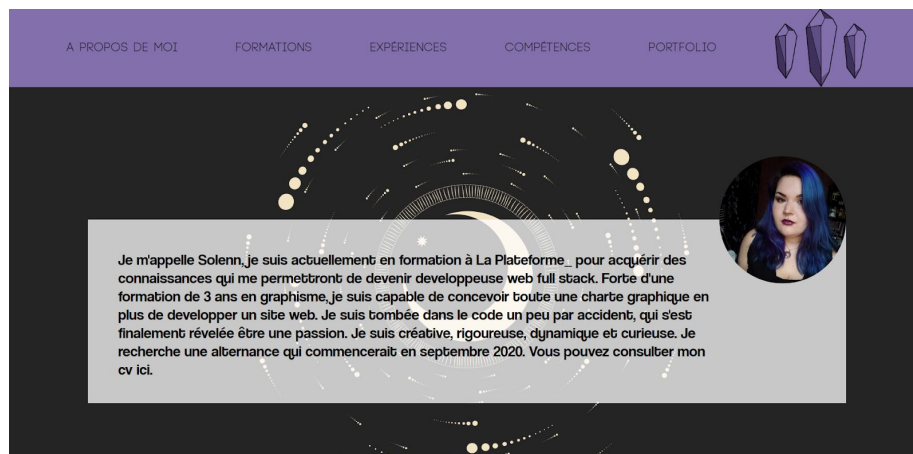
A PROPOS DE MOI FORMATIONS EXPÉRIENCES COMPÉTENCES PORTFOLIO

Je m'appelle Solenn, je suis actuellement en formation à La Plateforme_ pour acquérir des connaissances qui me permettront de devenir developpeuse web full stack. Forte d'une formation de 3 ans en graphisme, je suis capable de concevoir toute une charte graphique en plus de developper un site web. Je suis tombée dans le code un peu par accident, qui s'est finalement révelée être une passion. Je suis créative, rigoureuse, dynamique et curieuse. Je recherche une alternance qui commencerait en septembre 2020. Vous pouvez consulter mon cv ici.